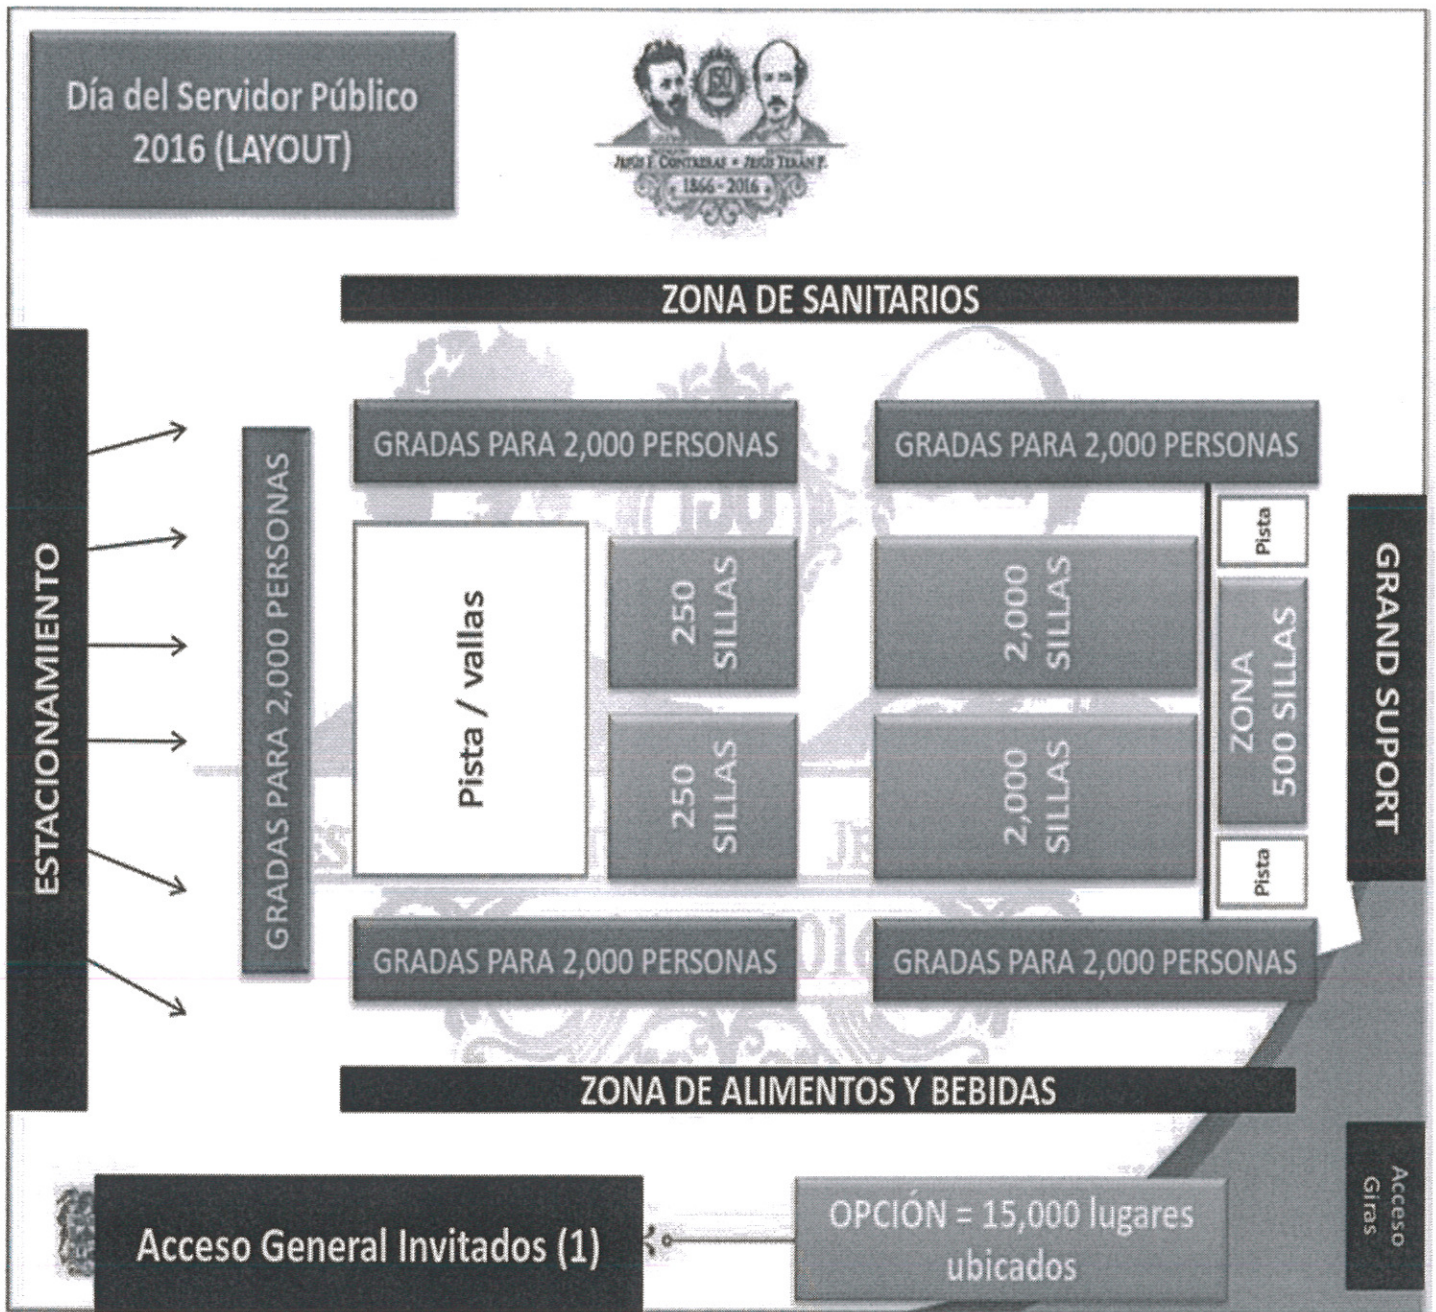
Día del Servidor Público 2016 (LAYOUT)

JESÚS F. CONTRERAS • JESÚS TERÁN P.
150
1866 - 2016

ZONA DE SANITARIOS

ESTACIONAMIENTO

GRADAS PARA 2,000 PERSONAS

GRADAS PARA 2,000 PERSONAS

GRADAS PARA 2,000 PERSONAS

Pista / vallas

250 SILLAS

250 SILLAS

2,000 SILLAS

2,000 SILLAS

Pista

ZONA 500 SILLAS

Pista

GRAND SUPORT

GRADAS PARA 2,000 PERSONAS

GRADAS PARA 2,000 PERSONAS

ZONA DE ALIMENTOS Y BEBIDAS

Acceso Giras

Acceso General Invitados (1)

OPCIÓN = 15,000 lugares ubicados